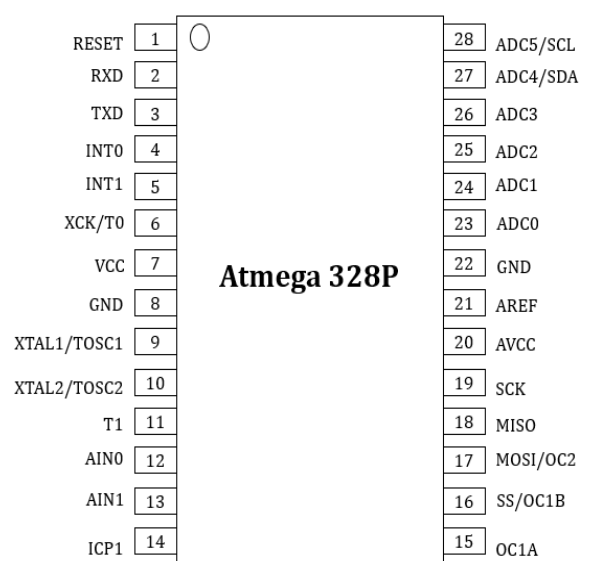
Atmega 328P

RESET 1
RXD 2
TXD 3
INT0 4
INT1 5
XCK/T0 6
VCC 7
GND 8
XTAL1/TOSC1 9
XTAL2/TOSC2 10
T1 11
AIN0 12
AIN1 13
ICP1 14

28 ADC5/SCL
27 ADC4/SDA
26 ADC3
25 ADC2
24 ADC1
23 ADC0
22 GND
21 AREF
20 AVCC
19 SCK
18 MISO
17 MOSI/OC2
16 SS/OC1B
15 OC1A